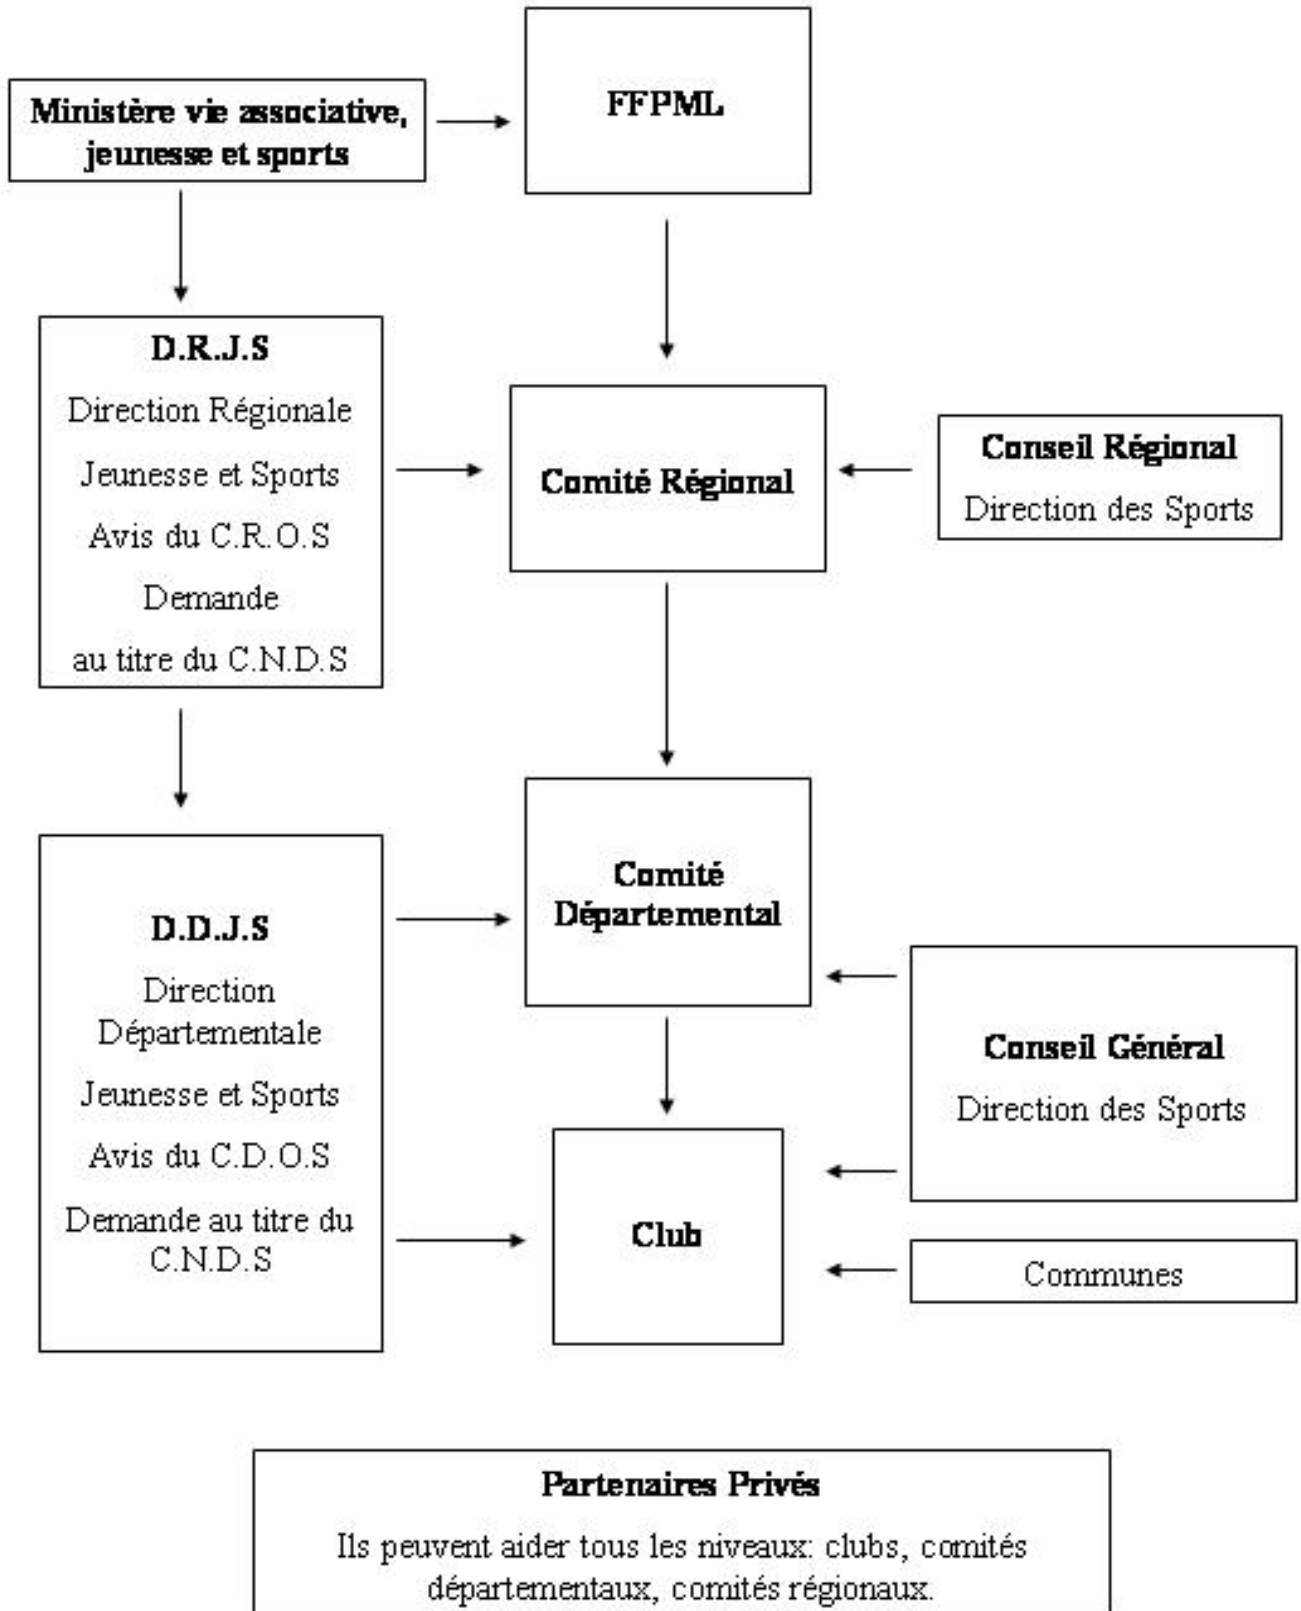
Ministère vie associative, jeunesse et sports

FFPML

D.R.J.S
Direction Régionale
Jeunesse et Sports
Avis du C.R.O.S
Demande
au titre du C.N.D.S

Comité Régional

Conseil Régional
Direction des Sports

D.D.J.S
Direction Départementale
Jeunesse et Sports
Avis du C.D.O.S
Demande au titre du C.N.D.S

Comité Départemental

Conseil Général
Direction des Sports

Club

Communes

Partenaires Privés
Ils peuvent aider tous les niveaux: clubs, comités départementaux, comités régionaux.